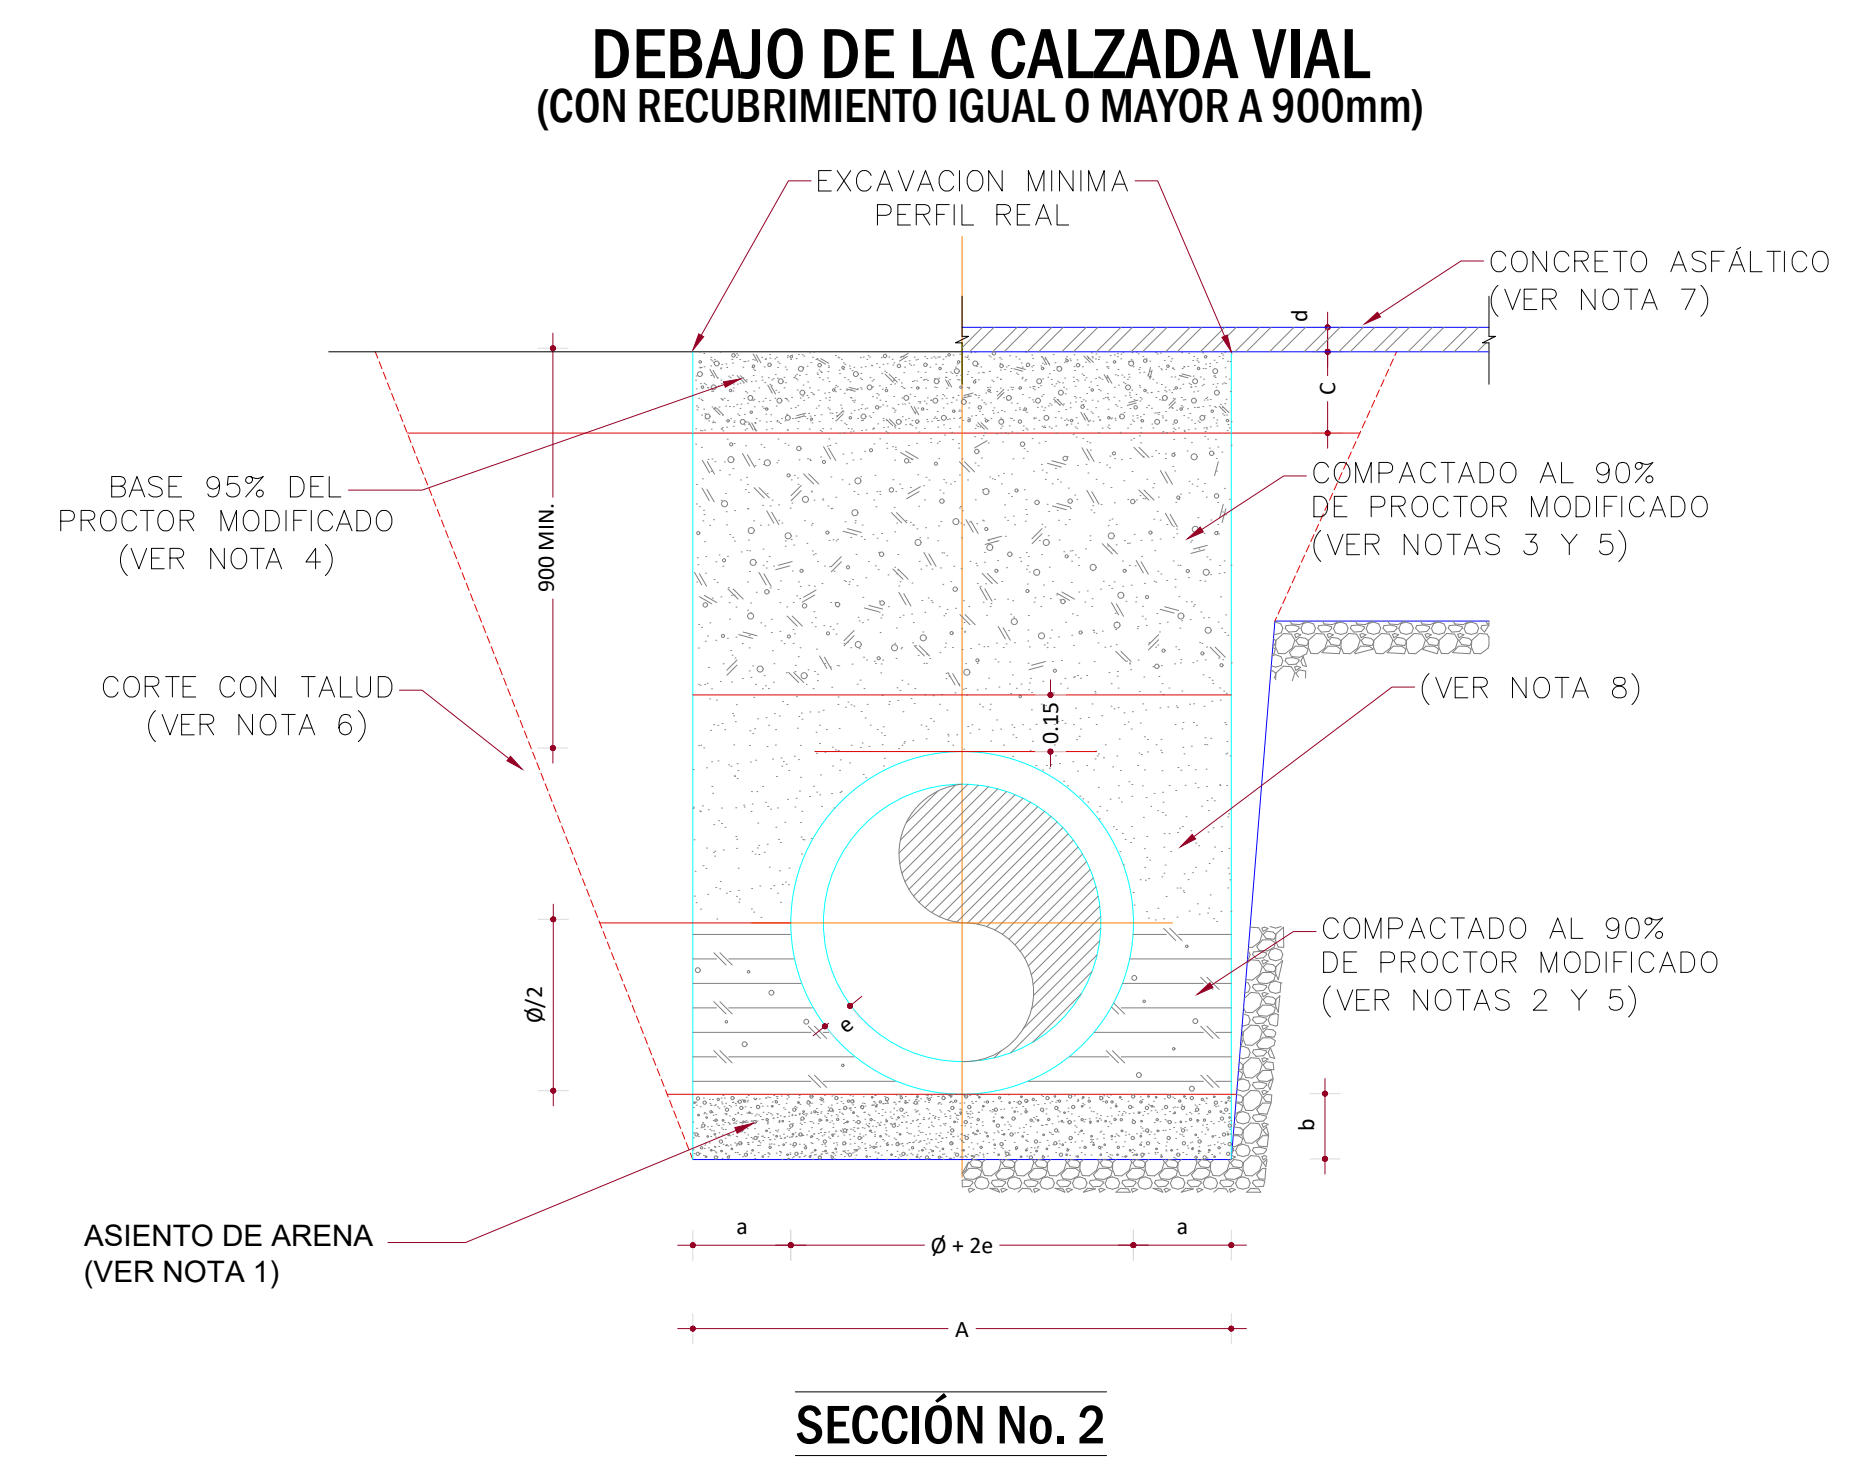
DEBAJO DE LA CALZADA VIAL
(CON RECUBRIMIENTO IGUAL O MAYOR A 900mm)

EXCAVACION MINIMA
PERFIL REAL

CONCRETO ASFÁLTICO
(VER NOTA 7)

d

C

BASE 95% DEL
PROCTOR MODIFICADO
(VER NOTA 4)

900 MIN.

COMPACTADO AL 90%
DE PROCTOR MODIFICADO
(VER NOTAS 3 Y 5)

CORTE CON TALUD
(VER NOTA 6)

(VER NOTA 8)

0.15

Ø/2

e

COMPACTADO AL 90%
DE PROCTOR MODIFICADO
(VER NOTAS 2 Y 5)

b

ASIENTO DE ARENA
(VER NOTA 1)

a

Ø + 2e

a

A

SECCIÓN No. 2